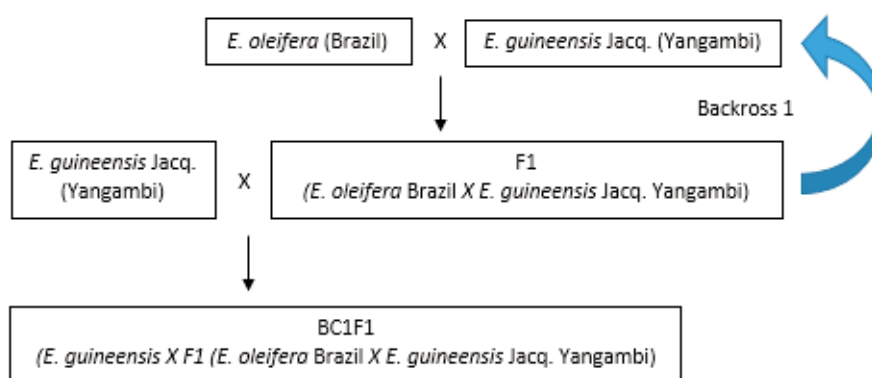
E. oleifera (Brazil) X E. guineensis Jacq. (Yangambi)

Backross 1

E. guineensis Jacq. (Yangambi) X F1 (E. oleifera Brazil X E. guineensis Jacq. Yangambi)

BC1F1 (E. guineensis X F1 (E. oleifera Brazil X E. guineensis Jacq. Yangambi)